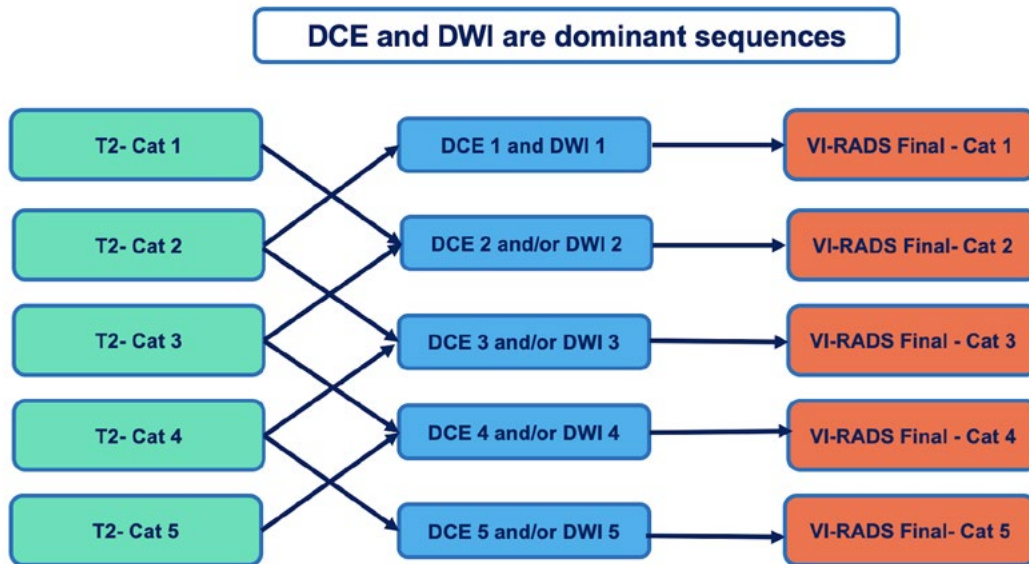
DCE and DWI are dominant sequences

T2- Cat 1

T2- Cat 2

T2- Cat 3

T2- Cat 4

T2- Cat 5

DCE 1 and DWI 1

DCE 2 and/or DWI 2

DCE 3 and/or DWI 3

DCE 4 and/or DWI 4

DCE 5 and/or DWI 5

VI-RADS Final - Cat 1

VI-RADS Final- Cat 2

VI-RADS Final - Cat 3

VI-RADS Final - Cat 4

VI-RADS Final- Cat 5